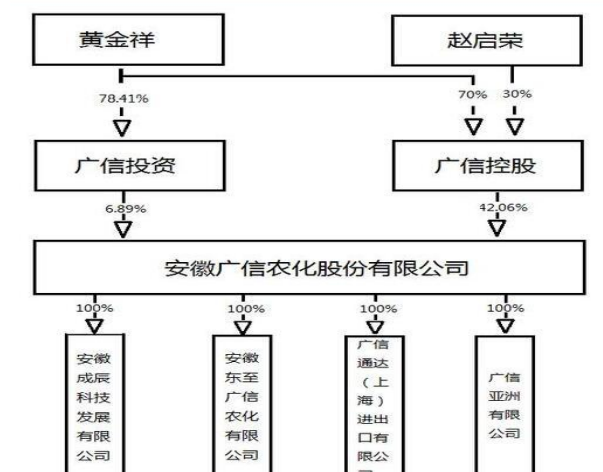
黄金祥

赵启荣

78.41%

70%

30%

广信投资

广信控股

6.89%

42.06%

安徽广信农化股份有限公司

100%

100%

100%

100%

安徽成辰科技发展有限公司

安徽东至广信农化有限公司

广信通达（上海）进出口有限公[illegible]

广信亚洲有限公司